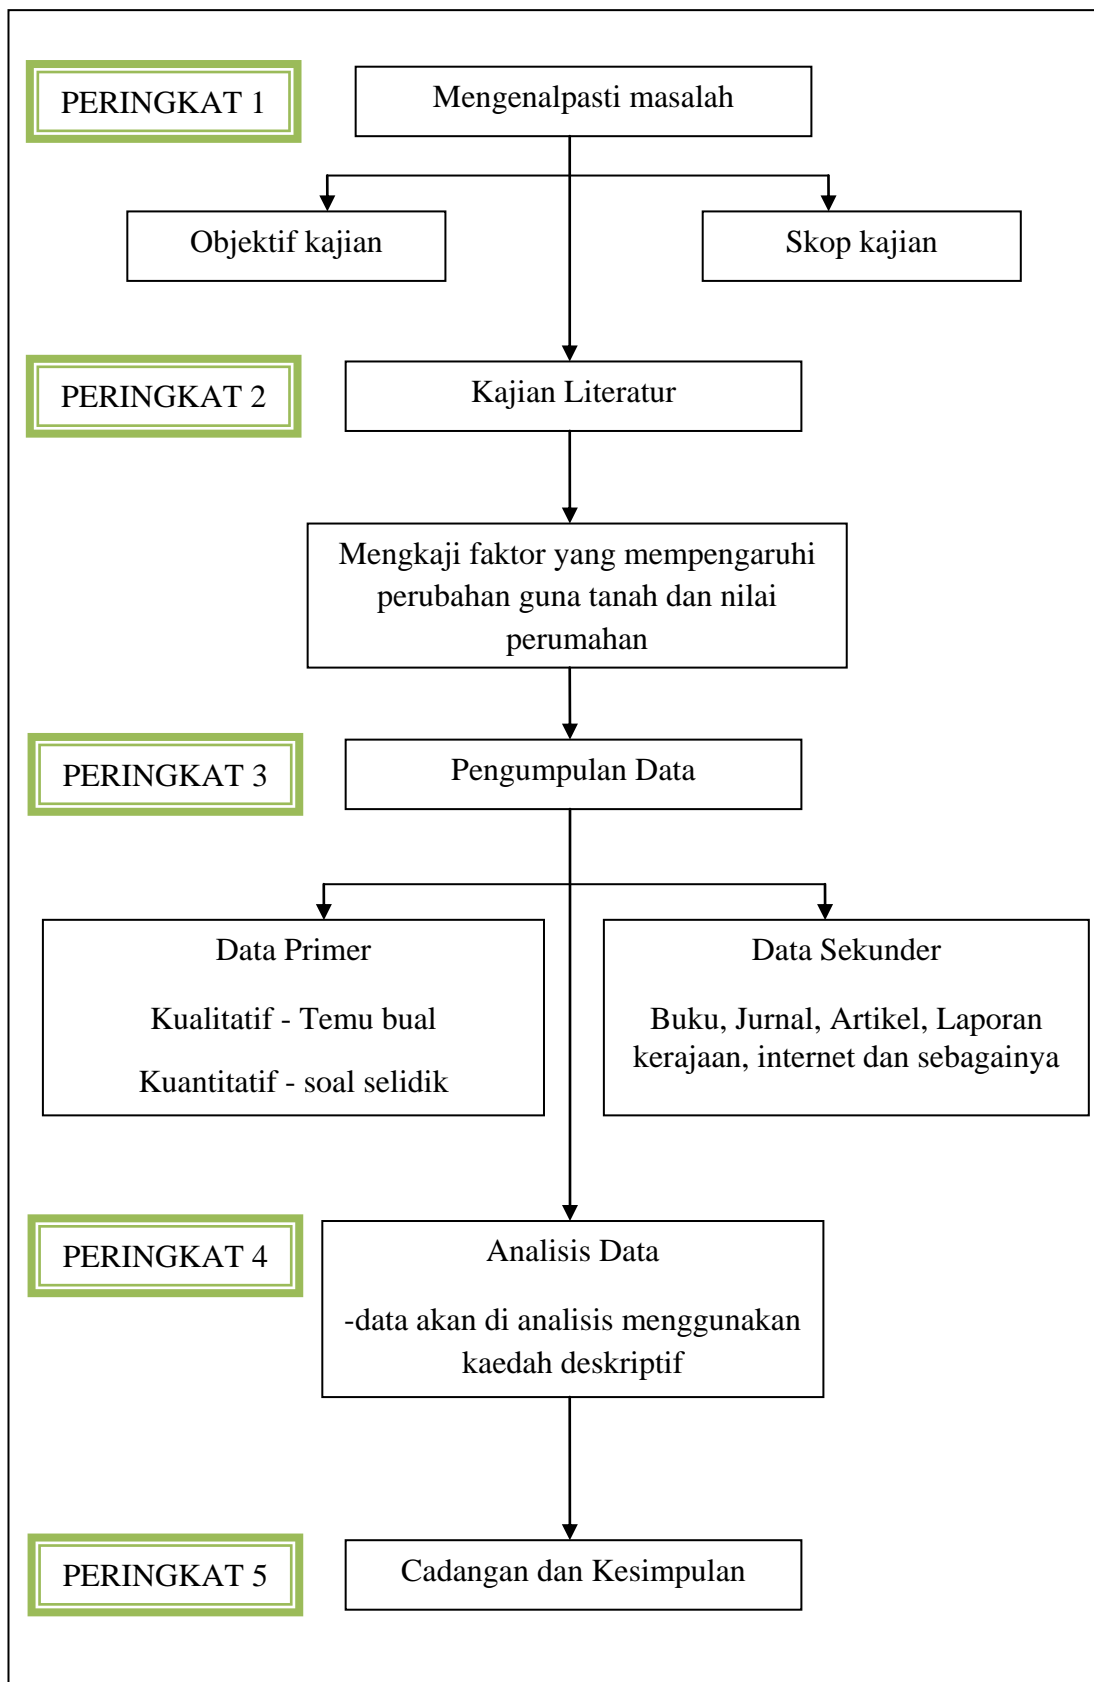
PERINGKAT 1

Mengenalpasti masalah

Objektif kajian

Skop kajian

PERINGKAT 2

Kajian Literatur

Mengkaji faktor yang mempengaruhi perubahan guna tanah dan nilai perumahan

PERINGKAT 3

Pengumpulan Data

Data Primer

Kualitatif - Temu bual

Kuantitatif - soal selidik

Data Sekunder

Buku, Jurnal, Artikel, Laporan kerajaan, internet dan sebagainya

PERINGKAT 4

Analisis Data

-data akan di analisis menggunakan kaedah deskriptif

PERINGKAT 5

Cadangan dan Kesimpulan